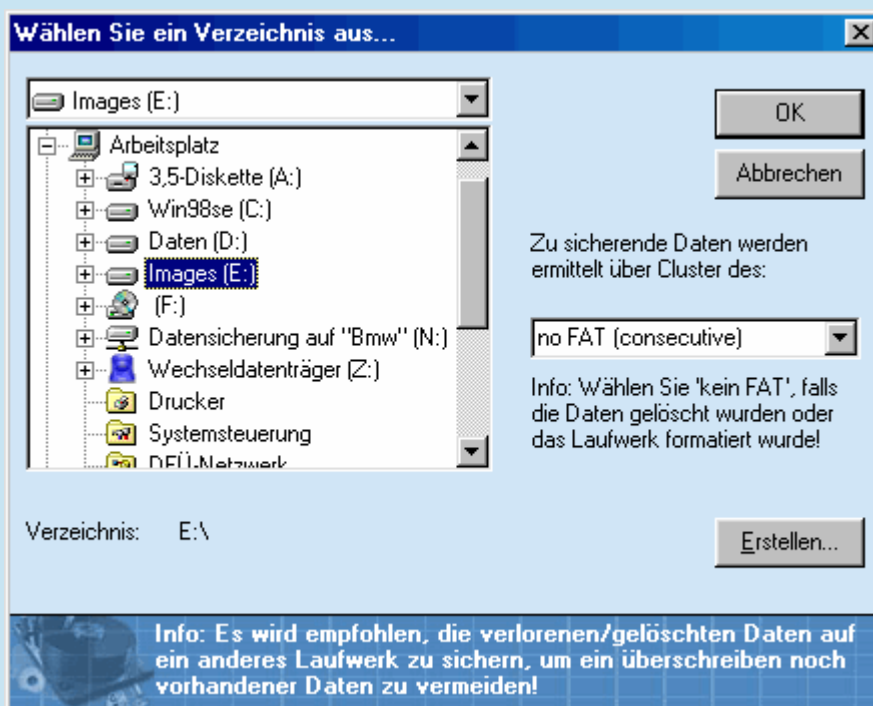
Wählen Sie ein Verzeichnis aus...

Images (E:)

Arbeitsplatz
3,5-Diskette (A:)
Win98se (C:)
Daten (D:)
Images (E:)
(F:)
Datensicherung auf "Bmw" (N:)
Wechseldatenträger (Z:)
Drucker
Systemsteuerung
DFÜ-Netzwerk

OK

Abbrechen

Zu sichernde Daten werden ermittelt über Cluster des:

no FAT (consecutive)

Info: Wählen Sie 'kein FAT', falls die Daten gelöscht wurden oder das Laufwerk formatiert wurde!

Verzeichnis: E:\

Erstellen...

Info: Es wird empfohlen, die verlorenen/gelöschten Daten auf ein anderes Laufwerk zu sichern, um ein überschreiben noch vorhandener Daten zu vermeiden!